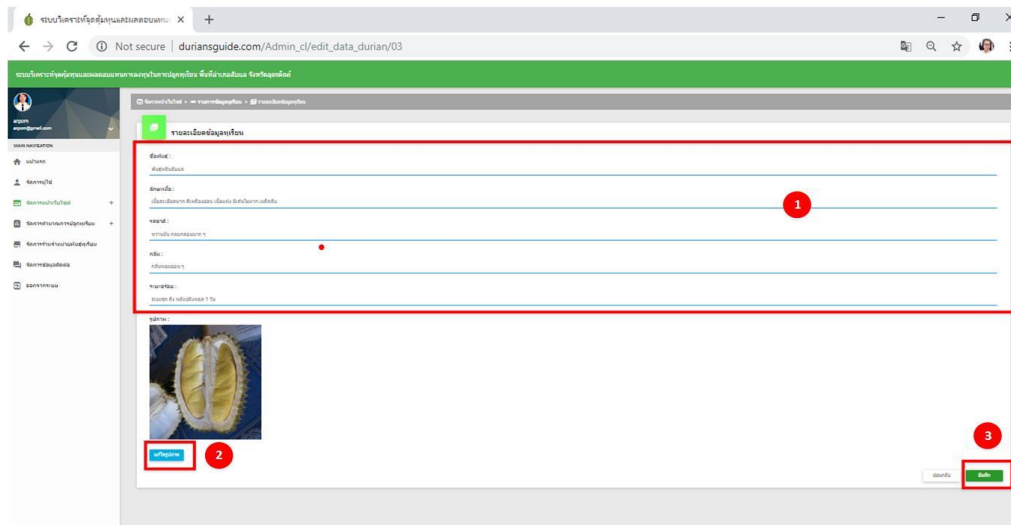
ระบบวิเคราะห์จุดคุ้มทุนและผลตอบแทน ×

Not secure | duriansguide.com/Admin_cl/edit_data_durian/03

ระบบวิเคราะห์จุดคุ้มทุนและผลตอบแทนทางการลงทุนในการปลูกทุเรียน พื้นที่อำเภอลับแล จังหวัดอุตรดิตถ์

arpom
arpom@gmail.com

MAIN NAVIGATION

หน้าแรก

จัดการผู้ใช้

จัดการข้อมูลทั่วไป

จัดการคำนวณการปลูกทุเรียน

จัดการคำนวณต้นทุนทุเรียน

จัดการข้อมูลติดต่อ

ออกจากระบบ

จัดการข้อมูลทั่วไป > รายการข้อมูลทุเรียน > รายละเอียดข้อมูลทุเรียน

รายละเอียดข้อมูลทุเรียน

ชื่อพันธุ์ :

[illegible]

ลักษณะเนื้อ :

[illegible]

รสชาติ :

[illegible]

กลิ่น :

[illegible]

ระยะเวลาบ่ม :

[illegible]

รูปภาพ :

1

2

3

แก้ไขรูปภาพ

ย้อนกลับ

บันทึก